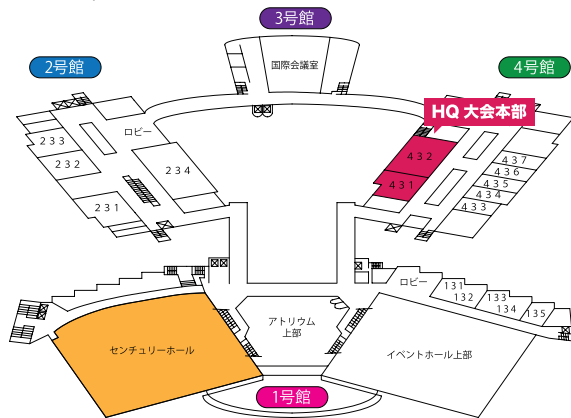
3号館

2号館

4号館

国際会議室

HQ 大会本部

ロビー

233

232

234

231

432

431

437

436

435

434

433

ロビー

131

132

133

134

135

アトリウム
上部

センチュリーホール

イベントホール上部

1号館